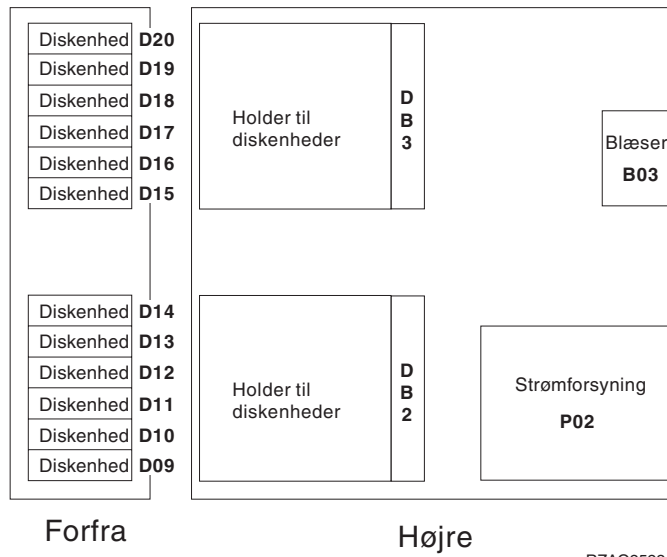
Diskenhed D20
Diskenhed D19
Diskenhed D18
Diskenhed D17
Diskenhed D16
Diskenhed D15

Diskenhed D14
Diskenhed D13
Diskenhed D12
Diskenhed D11
Diskenhed D10
Diskenhed D09

Holder til diskenheder

D B 3

Blæser B03

Holder til diskenheder

D B 2

Strømforsyning P02

Forfra

Højre

RZAQ9502